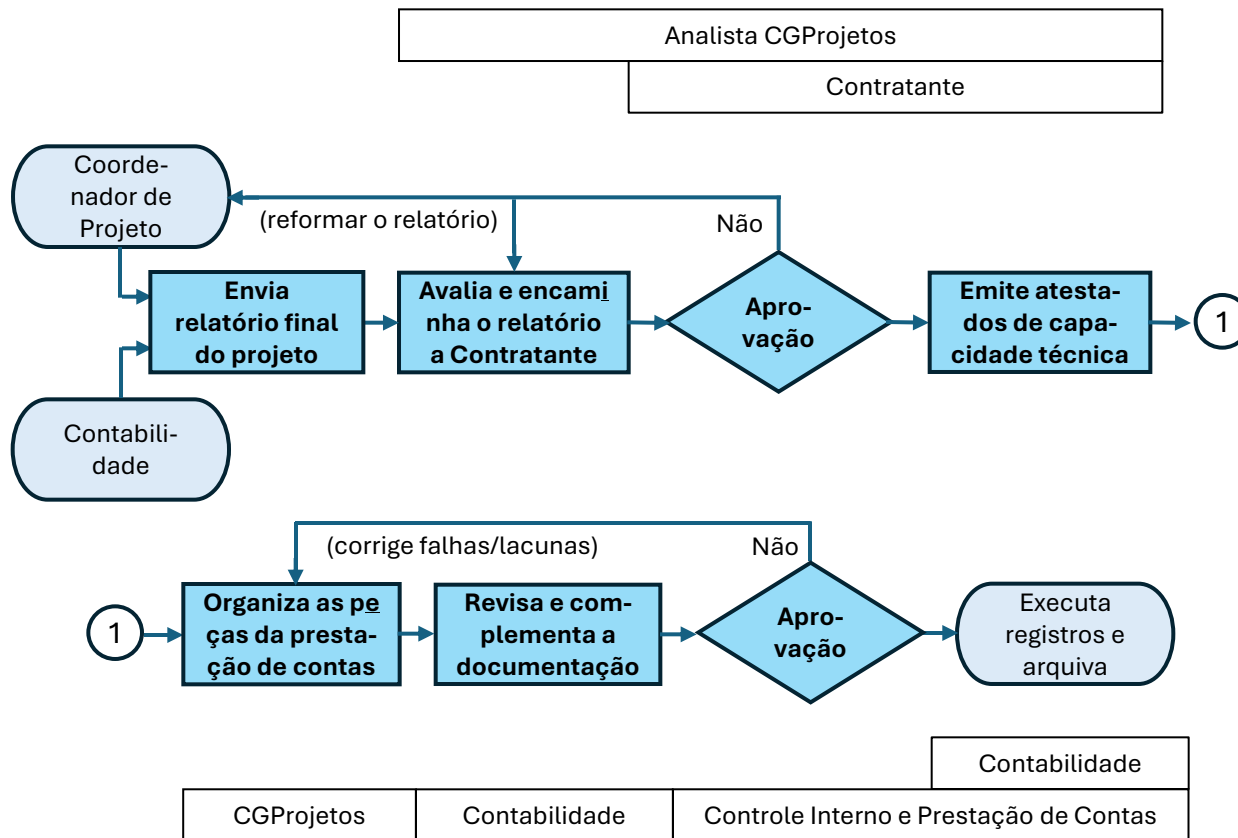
Analista CGProjetos

Contratante

Coordenador de Projeto

(reformar o relatório)

Não

Envia relatório final do projeto

Avalia e encaminha o relatório a Contratante

Aprovação

Emite atestados de capacidade técnica

1

Contabilidade

(corrige falhas/lacunas)

Não

1

Organiza as peças da prestação de contas

Revisa e complementa a documentação

Aprovação

Executa registros e arquiva

Contabilidade

| CGProjetos | Contabilidade | Controle Interno e Prestação de Contas |
|---|---|---|